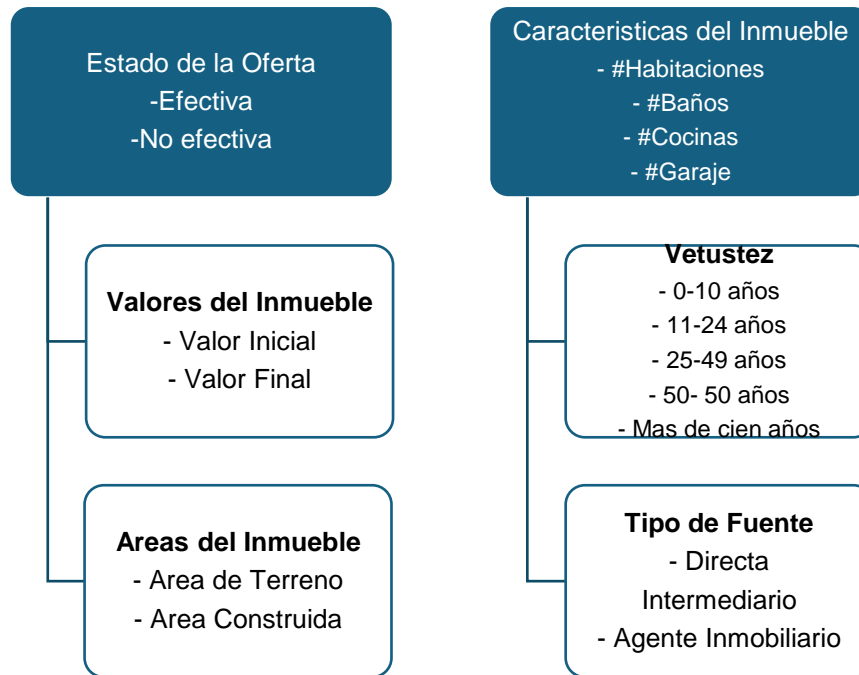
Estado de la Oferta
-Efectiva
-No efectiva

Valores del Inmueble
- Valor Inicial
- Valor Final

Areas del Inmueble
- Area de Terreno
- Area Construida

Caracteristicas del Inmueble
- #Habitaciones
- #Baños
- #Cocinas
- #Garaje

Vetustez
- 0-10 años
- 11-24 años
- 25-49 años
- 50- 50 años
- Mas de cien años

Tipo de Fuente
- Directa
Intermediario
- Agente Inmobiliario